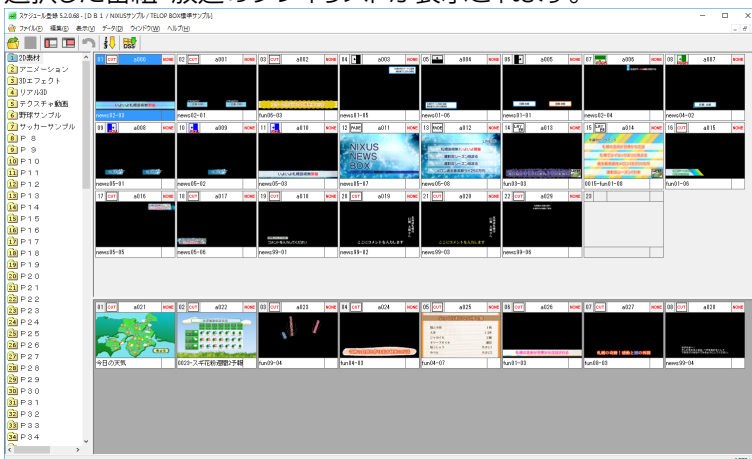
選択した画面 放送のラインナップが表示されます。

スケジュール登録 5.2.0.68 - [ D B 1 / NIXUSサンプル / TELOP BOX標準サンプル]

ファイル(F) 編集(E) 表示(V) データ(D) ウインドウ(W) ヘルプ(H)

1 2D素材
2 アニメーション
3 3Dエフェクト
4 リアル3D
5 テクスチャ動画
6 野球サンプル
7 サッカーサンプル
8 P 8
9 P 9
P 1 0
P 1 1
P 1 2
P 1 3
P 1 4
P 1 5
P 1 6
P 1 7
P 1 8
P 1 9
P 2 0
P 2 1
P 2 2
P 2 3
P 2 4
P 2 5
P 2 6
P 2 7
P 2 8
P 2 9
P 3 0
P 3 1
P 3 2
P 3 3
P 3 4

01 CUT a000 NONE news02-03
02 CUT a001 NONE news02-01
03 CUT a002 NONE fun06-03
04 a003 NONE news01-05
05 a004 NONE news01-06
06 a005 NONE news01-01
07 a006 NONE news02-04
08 a007 NONE news04-02
09 a008 NONE news05-01
10 a009 NONE news05-02
11 a010 NONE news05-03
12 a011 NONE news05-07
13 a012 NONE news05-08
14 a013 NONE fun03-03
15 a014 NONE 0015-fun01-08
16 CUT a015 NONE fun01-06
17 CUT a016 NONE news05-05
18 CUT a017 NONE news05-06
19 CUT a018 NONE news99-01
20 CUT a019 NONE news99-02
21 CUT a020 NONE news99-03
22 CUT a029 NONE news99-06
23

NIXUS NEWS BOX

01 CUT a021 NONE 今日の天気
02 CUT a022 NONE 0023テスト平花粉週間予報
03 CUT a023 NONE fun09-04
04 CUT a024 NONE fun04-03
05 CUT a025 NONE fun04-07
06 CUT a026 NONE fun01-03
07 CUT a027 NONE fun08-03
08 CUT a028 NONE news99-04